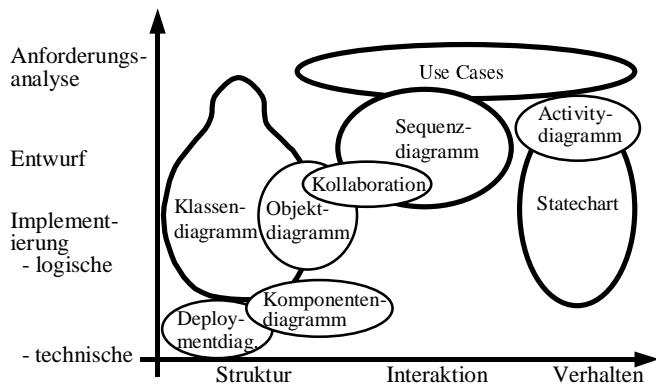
Anforderungsanalyse

Entwurf

Implementierung
- logische

- technische

Use Cases

Sequenzdiagramm

Activitydiagramm

Statechart

Klassendiagramm

Objektdiagramm

Kollaboration

Komponentendiagramm

Deploymentdiag.

Struktur

Interaktion

Verhalten